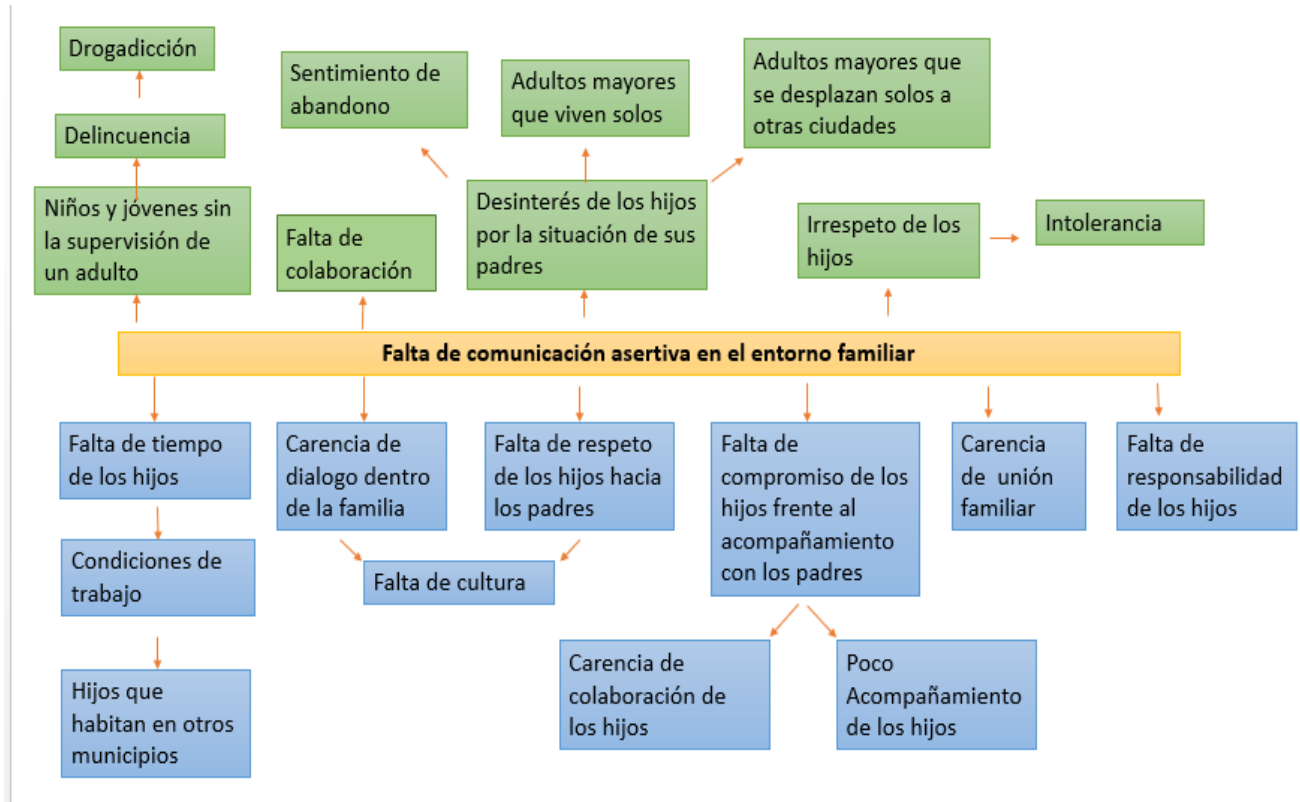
Drogadicción

Delincuencia

Niños y jóvenes sin la supervisión de un adulto

Falta de colaboración

Sentimiento de abandono

Adultos mayores que viven solos

Adultos mayores que se desplazan solos a otras ciudades

Desinterés de los hijos por la situación de sus padres

Irrespeto de los hijos

Intolerancia

Falta de comunicación asertiva en el entorno familiar

Falta de tiempo de los hijos

Condiciones de trabajo

Hijos que habitan en otros municipios

Carencia de dialogo dentro de la familia

Falta de respeto de los hijos hacia los padres

Falta de cultura

Falta de compromiso de los hijos frente al acompañamiento con los padres

Carencia de colaboración de los hijos

Poco Acompañamiento de los hijos

Carencia de unión familiar

Falta de responsabilidad de los hijos